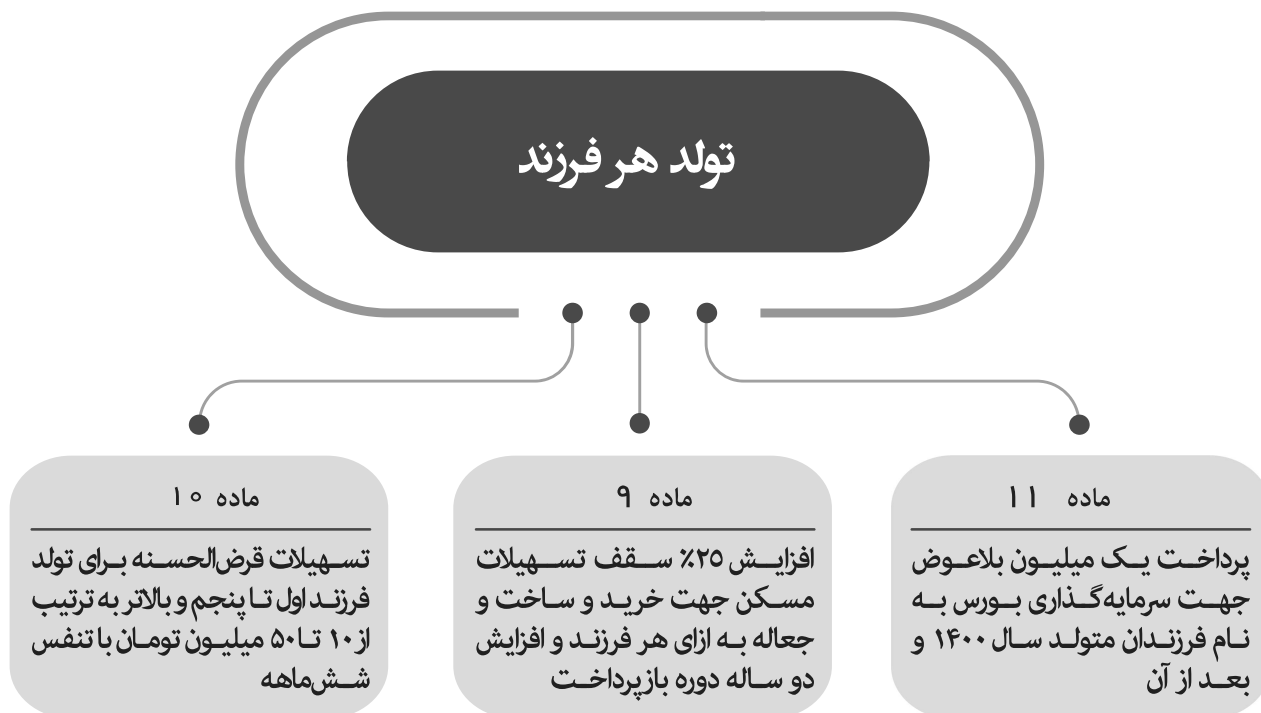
تولد هر فرزند

ماده ۱۱

پرداخت یک میلیون بلاعوض جهت سرمایه‌گذاری بورس به نام فرزندان متولد سال ۱۴۰۰ و بعد از آن

ماده ۹

افزایش ۲۵٪ سقف تسهیلات مسکن جهت خرید و ساخت و جعاله به ازای هر فرزند و افزایش دو ساله دوره بازپرداخت

ماده ۱۰

تسهیلات قرض‌الحسنه برای تولد فرزند اول تا پنجم و بالاتر به ترتیب از ۱۰ تا ۵۰ میلیون تومان با تنفس شش‌ماهه